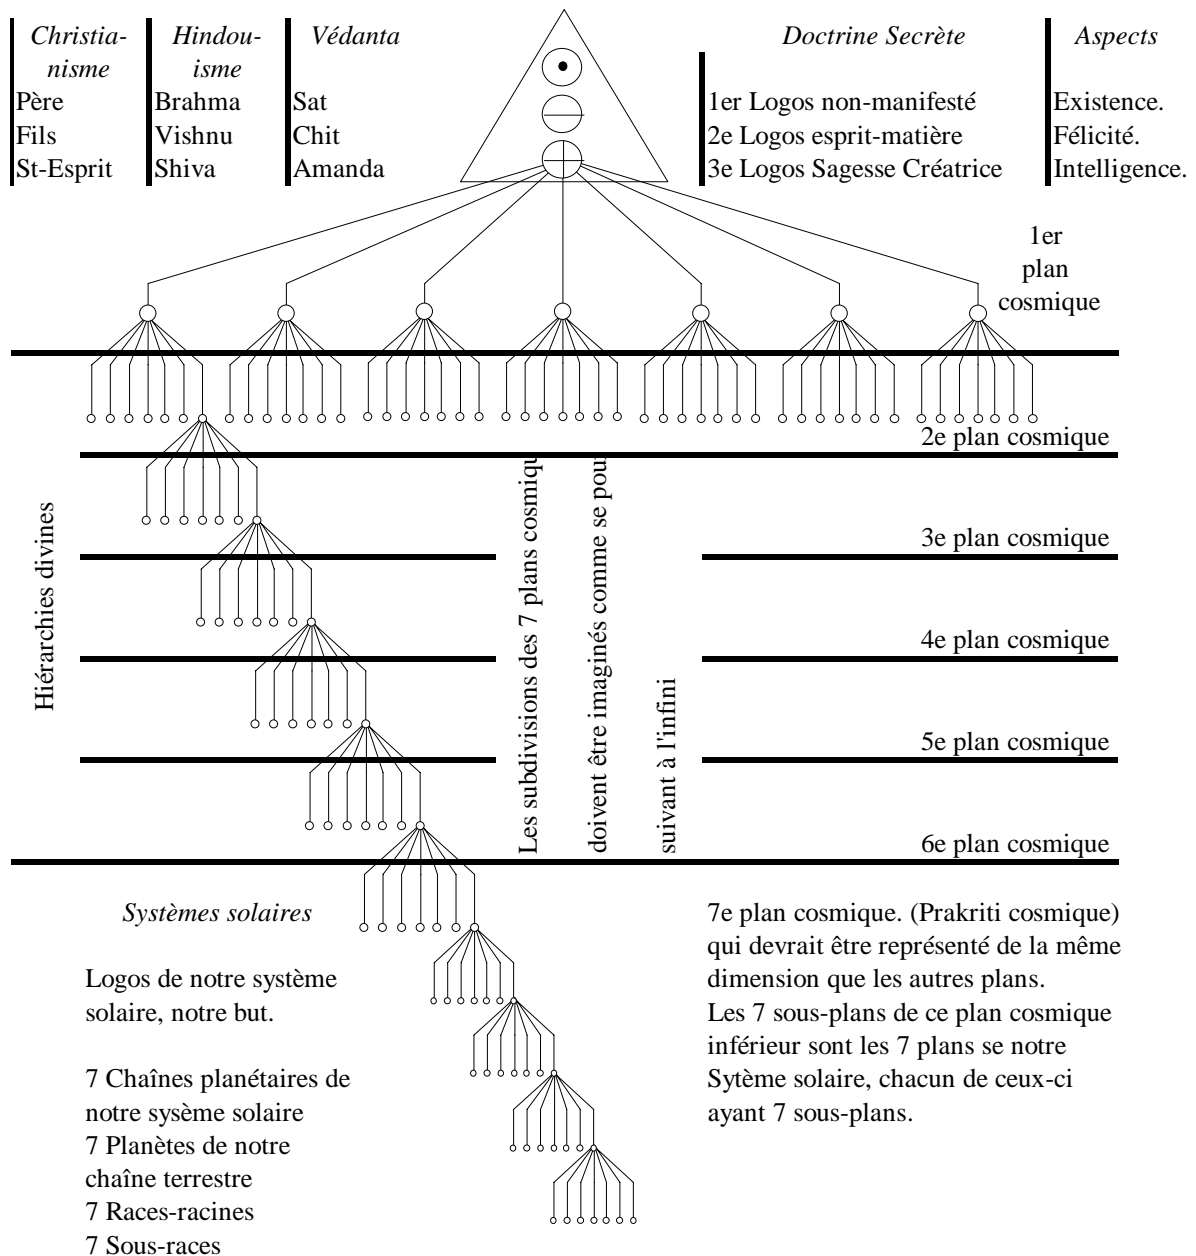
| Christianisme | Hindouisme | Védanta | Doctrine Secrète | Aspects |
|---|---|---|---|---|
| Père | Brahma | Sat | 1er Logos non-manifesté | Existence. |
| Fils | Vishnu | Chit | 2e Logos esprit-matière | Félicité. |
| St-Esprit | Shiva | Amanda | 3e Logos Sagesse Créatrice | Intelligence. |

1er plan cosmique

2e plan cosmique

Hiérarchies divines

Les subdivisions des 7 plans cosmiqu

doivent être imaginés comme se pou

suivant à l'infini

3e plan cosmique

4e plan cosmique

5e plan cosmique

6e plan cosmique

Systèmes solaires

Logos de notre système solaire, notre but.

7 Chaînes planétaires de notre sysème solaire
7 Planètes de notre chaîne terrestre
7 Races-racines
7 Sous-races

7e plan cosmique. (Prakriti cosmique) qui devrait être représenté de la même dimension que les autres plans.
Les 7 sous-plans de ce plan cosmique inférieur sont les 7 plans se notre Sytème solaire, chacun de ceux-ci ayant 7 sous-plans.